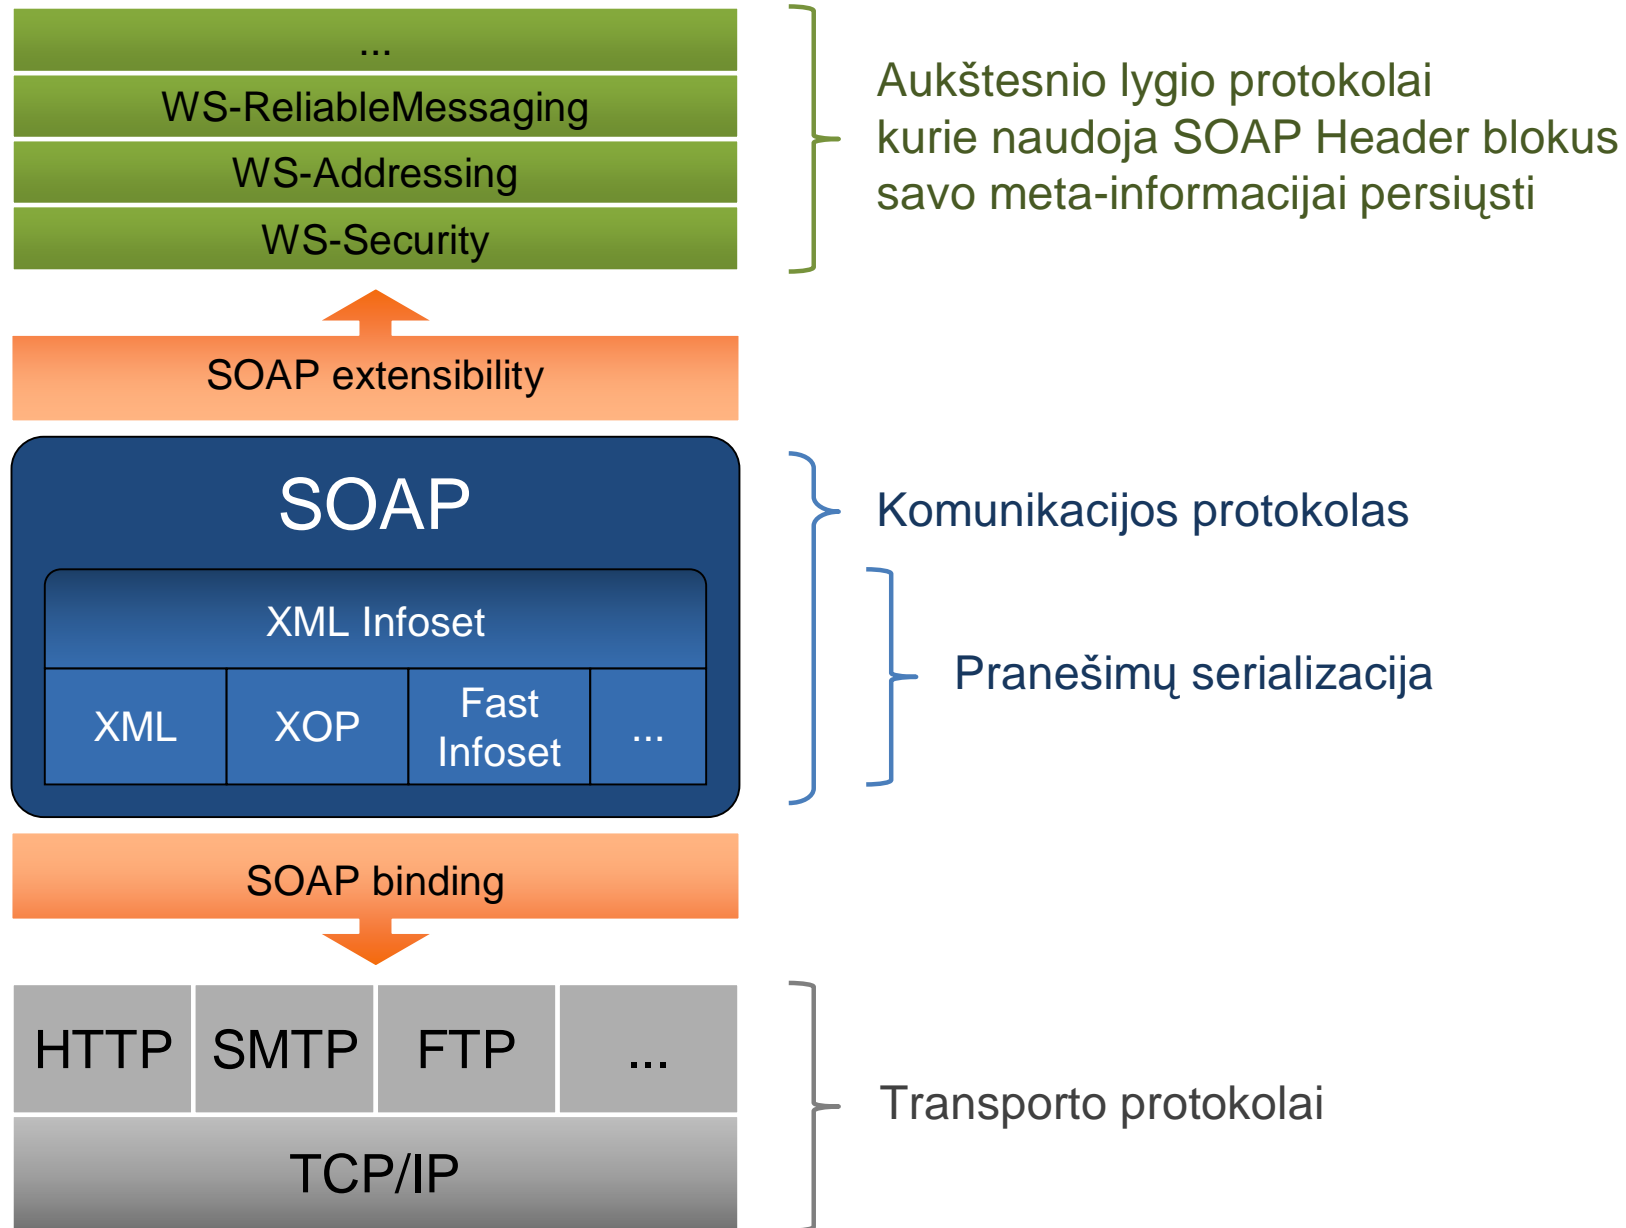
...
WS-ReliableMessaging
WS-Addressing
WS-Security

Aukštesnio lygio protokolai kurie naudoja SOAP Header blokus savo meta-informacijai persiųsti

SOAP extensibility

SOAP

XML Infoset

XML
XOP
Fast Infoset
...

Komunikacijos protokolas

Pranešimų serializacija

SOAP binding

HTTP
SMTP
FTP
...

TCP/IP

Transporto protokolai